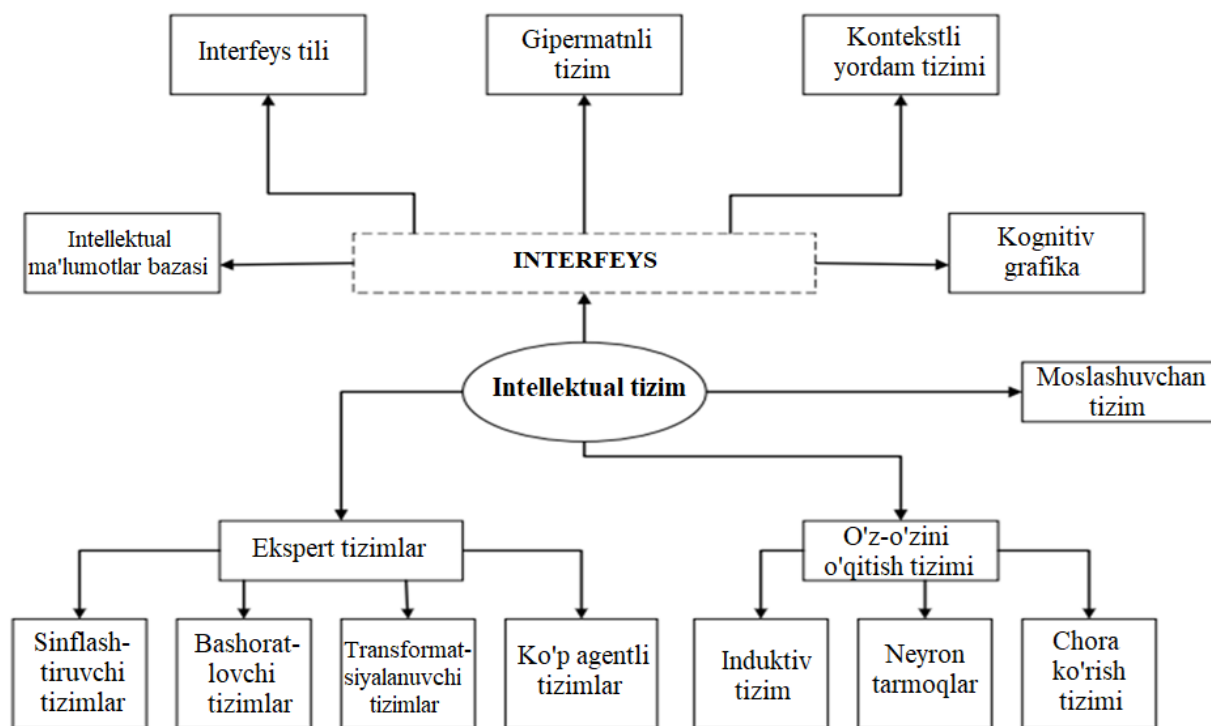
Interfeys tili

Gipermatnli tizim

Kontekstli yordam tizimi

Intellektual ma'lumotlar bazasi

INTERFEYS

Kognitiv grafika

Intellektual tizim

Moslashuvchan tizim

Ekspert tizimlar

O'z-o'zini o'qitish tizimi

Sinflash-tiruvchi tizimlar

Bashorat-lovchi tizimlar

Transformat-siyalanuvchi tizimlar

Ko'p agentli tizimlar

Induktiv tizim

Neyron tarmoqlar

Chora ko'rish tizimi